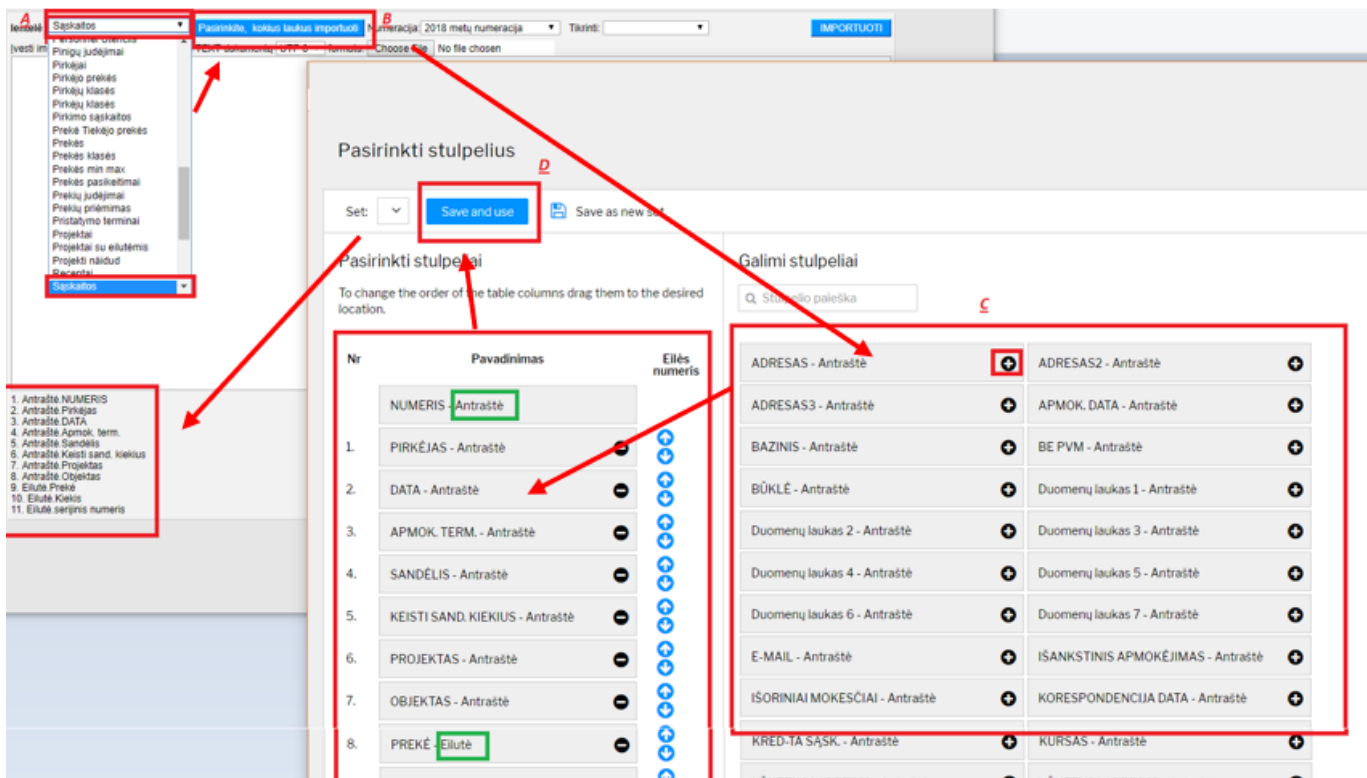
A
lentelė Sąskaitos
Pasirinkite, kokius laukus importuoti
B
Numeracija: 2018 metų numeracija
Tikrinti:
IMPORTUOTI
Įvesti im
TEXT dokumentą UTF-8 Formatas Choose File No file chosen

Personalo ūtencis
Pinigų judėjimai
Pirkėjai
Pirkėjo prekės
Pirkėjų klasės
Pirkėjų klasės
Pirkimo sąskaitos
Prekė Tiekėjo prekės
Prekės
Prekės klasės
Prekės min max
Prekės pasikeitimai
Prekių judėjimai
Prekių priėmimas
Pristatymo terminai
Projektai
Projektai su eilutėmis
Projekti nàidud
Recepta
Sąskaitos

1. Antraštė.NUMERIS
2. Antraštė.Pirkėjas
3. Antraštė.DATA
4. Antraštė.Apmok. term.
5. Antraštė.Sandėlis
6. Antraštė.Keisti sand. kiekius
7. Antraštė.Projektas
8. Antraštė.Objektas
9. Eilutė.Prekė
10. Eilutė.Kiekis
11. Eilutė.serijinis numeris

Pasirinkti stulpelius
D
Set:
Save and use
Save as new set

Pasirinkti stulpeliai
To change the order of the table columns drag them to the desired location.

| Nr | Pavadinimas | Eilės numeris |
|---|---|---|
| | NUMERIS - Antraštė | |
| 1. | PIRKĖJAS - Antraštė | |
| 2. | DATA - Antraštė | |
| 3. | APMOK. TERM. - Antraštė | |
| 4. | SANDĖLIS - Antraštė | |
| 5. | KEISTI SAND. KIEKIUS - Antraštė | |
| 6. | PROJEKTAS - Antraštė | |
| 7. | OBJEKTAS - Antraštė | |
| 8. | PREKĖ - Eilutė | |

Galimi stulpeliai
Stulpelio paieška
C

ADRESAS - Antraštė
ADRESAS2 - Antraštė
ADRESAS3 - Antraštė
APMOK. DATA - Antraštė
BAZINIS - Antraštė
BE PVM - Antraštė
BŪKLĖ - Antraštė
Duomenų laukas 1 - Antraštė
Duomenų laukas 2 - Antraštė
Duomenų laukas 3 - Antraštė
Duomenų laukas 4 - Antraštė
Duomenų laukas 5 - Antraštė
Duomenų laukas 6 - Antraštė
Duomenų laukas 7 - Antraštė
E-MAIL - Antraštė
IŠANKSTINIS APMOKĖJIMAS - Antraštė
IŠORINIAI MOKESČIAI - Antraštė
KORESPONDENCIJA DATA - Antraštė
KRED-TA SĄSK. - Antraštė
KURSAS - Antraštė